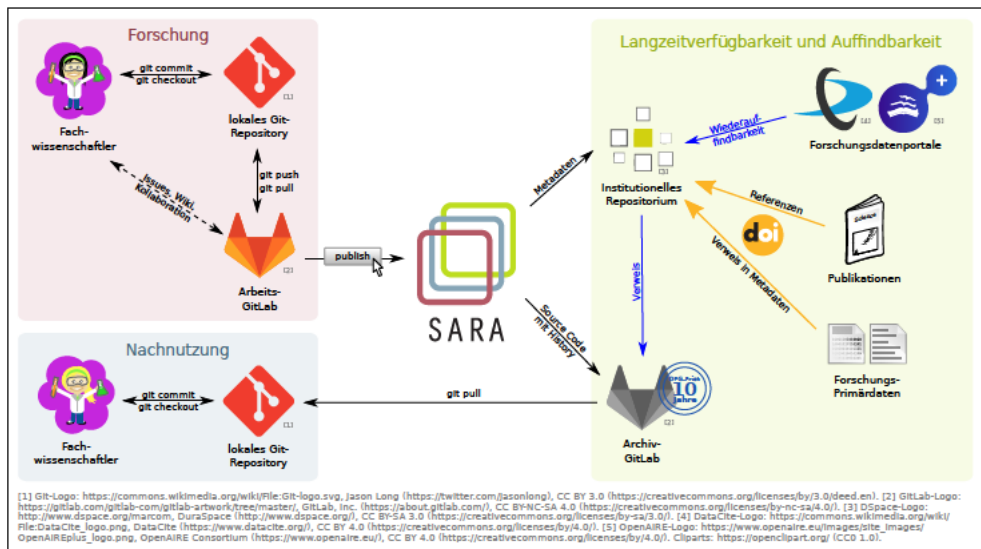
Forschung

git commit
git checkout

Fachwissenschaftler

lokales Git-Repository

[1]

git push
git pull

Issues, Wiki, Kollaboration

Arbeits-GitLab

[2]

publish

SARA

Nachnutzung

git commit
git checkout

Fachwissenschaftler

lokales Git-Repository

git pull

Langzeitverfügbarkeit und Auffindbarkeit

Metadaten

Institutionelles Repositorium

[3]

Wiederauffindbarkeit

[4]

[5]

Forschungsdatenportale

Referenzen

doi

Publikationen

Verweis in Metadaten

Verweis

Source Code mit History

Forschungs-Primärdaten

Archiv-GitLab

[2]

10 Jahre

[1] Git-Logo: https://commons.wikimedia.org/wiki/File:Git-logo.svg, Jason Long (https://twitter.com/jasonlong), CC BY 3.0 (https://creativecommons.org/licenses/by/3.0/deed.en). [2] GitLab-Logo: https://gitlab.com/gitlab-com/gitlab-artwork/tree/master/, GitLab, Inc. (https://about.gitlab.com/), CC BY-NC-SA 4.0 (https://creativecommons.org/licenses/by-nc-sa/4.0/). [3] DSpace-Logo: http://www.dspace.org/marcom, DuraSpace (http://www.dspace.org/), CC BY-SA 3.0 (https://creativecommons.org/licenses/by-sa/3.0/). [4] DataCite-Logo: https://commons.wikimedia.org/wiki/File:DataCite_logo.png, DataCite (https://www.datacite.org/), CC BY 4.0 (https://creativecommons.org/licenses/by/4.0/). [5] OpenAIRE-Logo: https://www.openaire.eu/images/site_images/OpenAIREplus_logo.png, OpenAIRE Consortium (https://www.openaire.eu/), CC BY 4.0 (https://creativecommons.org/licenses/by/4.0/). Cliparts: https://openclipart.org/ (CC0 1.0).